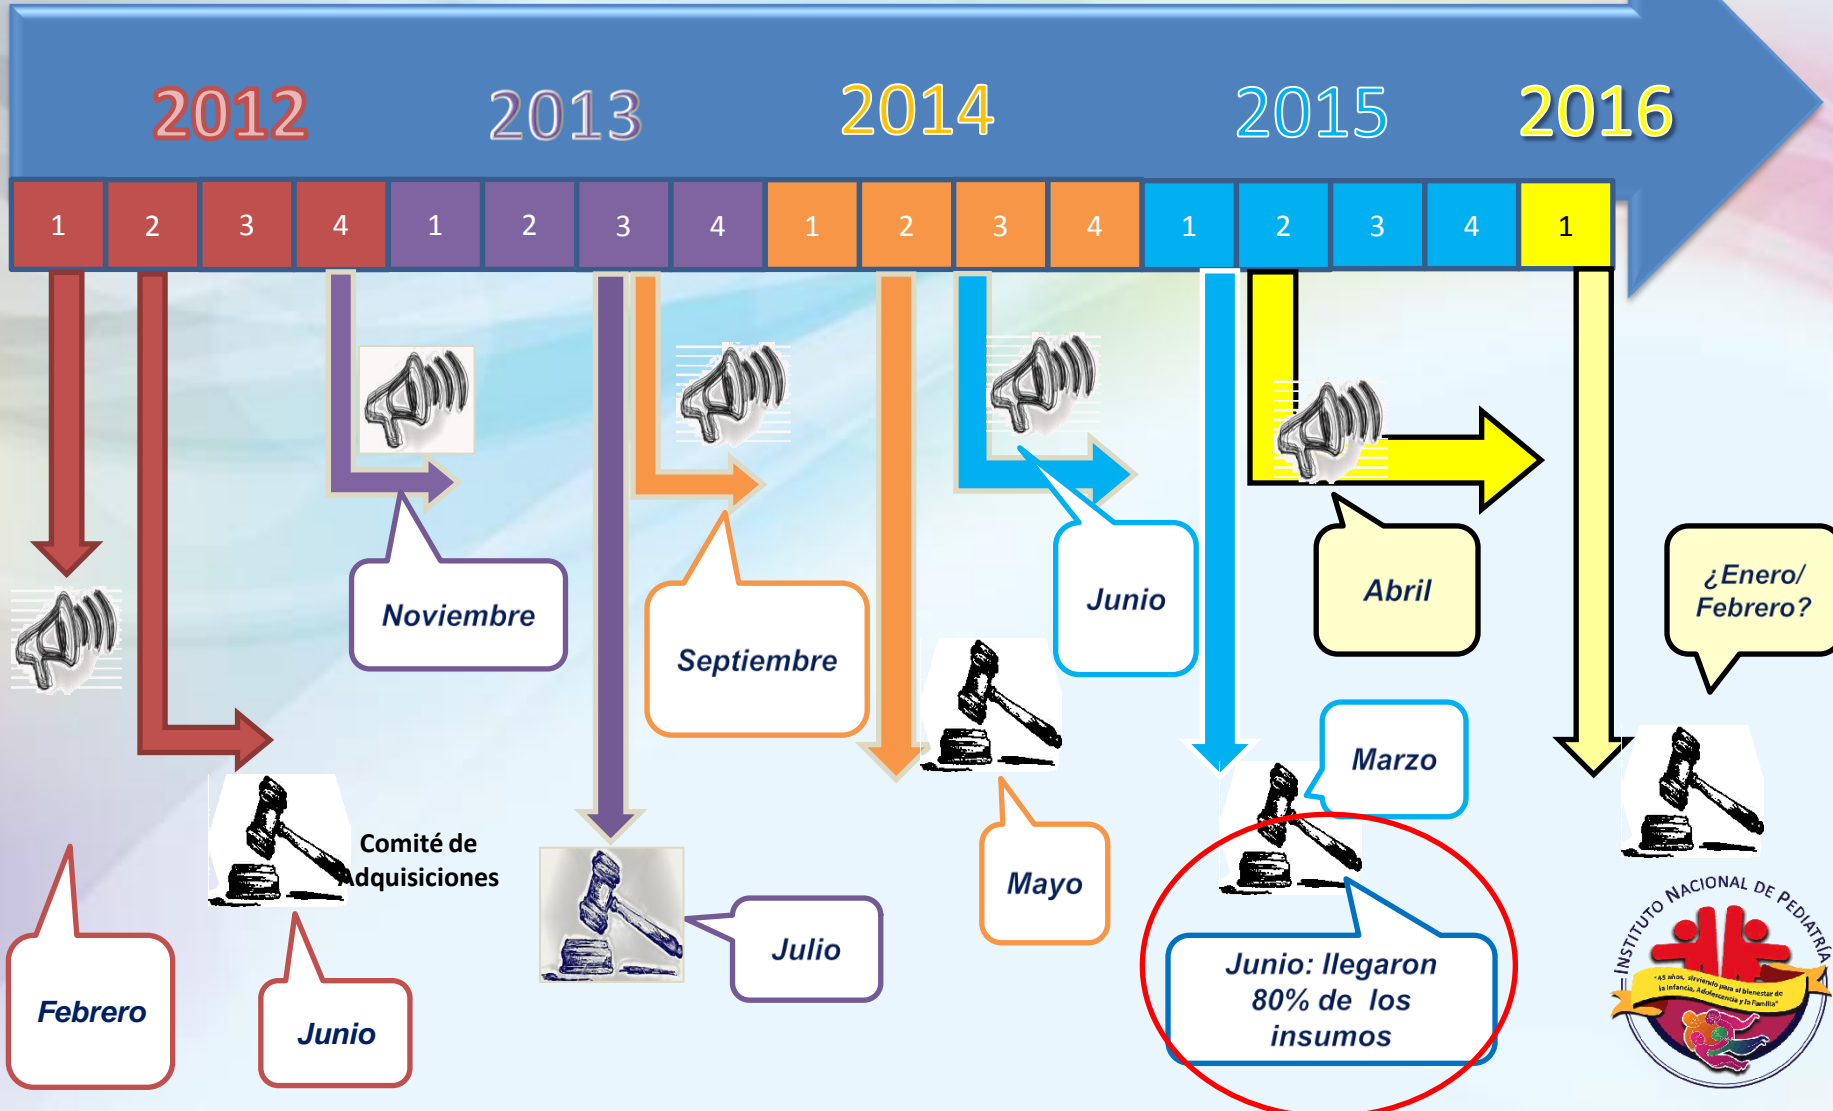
2012 2013 2014 2015 2016

| 1 | 2 | 3 | 4 | 1 | 2 | 3 | 4 | 1 | 2 | 3 | 4 | 1 | 2 | 3 | 4 | 1 |
|---|---|---|---|---|---|---|---|---|---|---|---|---|---|---|---|---|

Noviembre

Septiembre

Junio

Abril

¿Enero/ Febrero?

Marzo

Comité de Adquisiciones

Mayo

Julio

Febrero

Junio

Junio: llegaron 80% de los insumos

Instituto Nacional de Pediatría

"45 años, sirviendo para el bienestar de la Infancia, Adolescencia y la Familia"